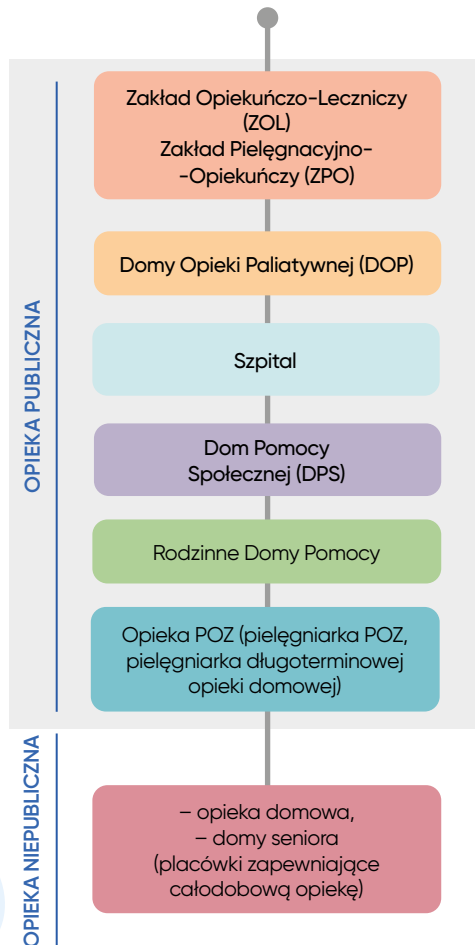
OPIEKA PUBLICZNA

Zakład Opiekuńczo-Leczniczy (ZOL)
Zakład Pielęgnacyjno-Opiekuńczy (ZPO)

Domy Opieki Paliatywnej (DOP)

Szpital

Dom Pomocy Społecznej (DPS)

Rodzinne Domy Pomocy

Opieka POZ (pielęgniarka POZ, pielęgniarka długoterminowej opieki domowej)

OPIEKA NIEPUBLICZNA

– opieka domowa,
– domy seniora
(placówki zapewniające całodobową opiekę)